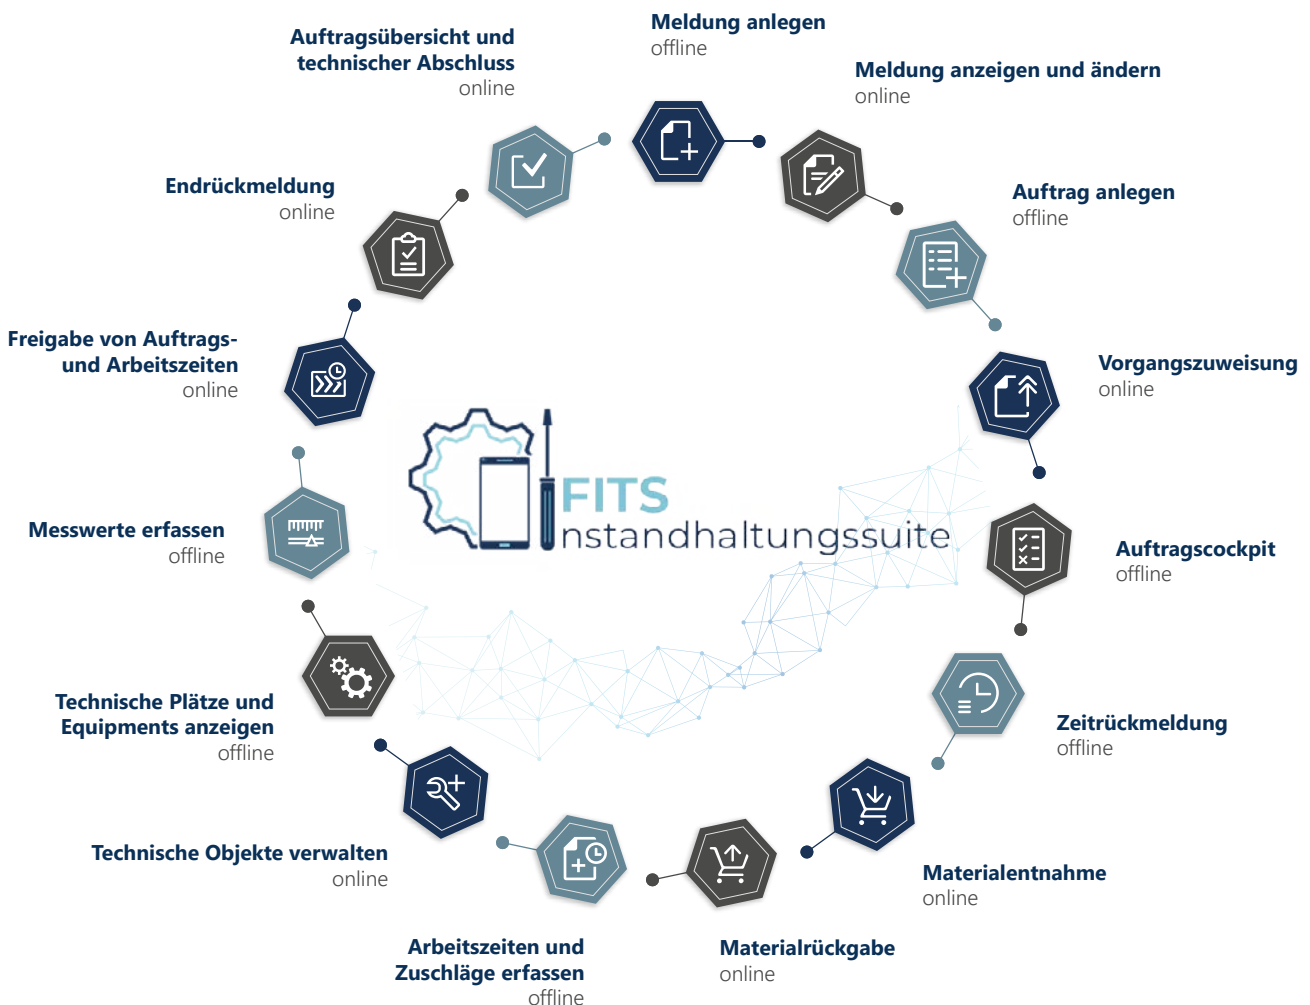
Meldung anlegen
offline

Meldung anzeigen und ändern
online

Auftrag anlegen
offline

Vorgangszuweisung
online

Auftragscockpit
offline

Zeitrückmeldung
offline

Materialentnahme
online

Materialrückgabe
online

Arbeitszeiten und Zuschläge erfassen
offline

Technische Objekte verwalten
online

Technische Plätze und Equipments anzeigen
offline

Messwerte erfassen
offline

Freigabe von Auftrags- und Arbeitszeiten
online

Endrückmeldung
online

Auftragsübersicht und technischer Abschluss
online

FITS
Instandhaltungssuite